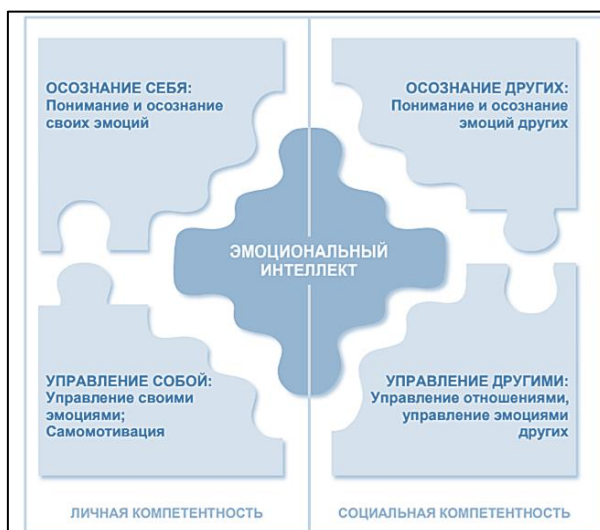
ОСОЗНАНИЕ СЕБЯ:
Понимание и осознание своих эмоций

ОСОЗНАНИЕ ДРУГИХ:
Понимание и осознание эмоций других

ЭМОЦИОНАЛЬНЫЙ ИНТЕЛЛЕКТ

УПРАВЛЕНИЕ СОБОЙ:
Управление своими эмоциями;
Самомотивация

УПРАВЛЕНИЕ ДРУГИМИ:
Управление отношениями, управление эмоциями других

ЛИЧНАЯ КОМПЕТЕНТНОСТЬ

СОЦИАЛЬНАЯ КОМПЕТЕНТНОСТЬ